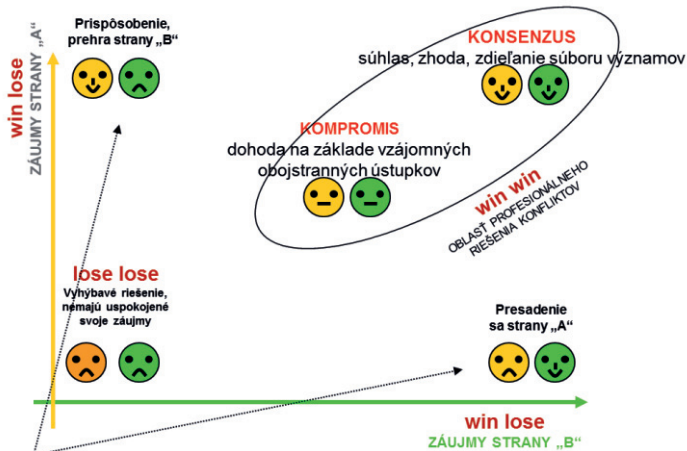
win lose
ZÁUJMY STRANY „A“

Prispôsobenie, prehra strany „B“

KONSENZUS
súhlas, zhoda, zdieľanie súboru významov

KOMPROMIS
dohoda na základe vzájomných obojstranných ústupkov

win win
OBLASŤ PROFESIONÁLNEHO RIEŠENIA KONFLIKTOV

lose lose
Vyhýbavé riešenie, nemajú uspokojené svoje záujmy

Presadenie sa strany „A“

win lose
ZÁUJMY STRANY „B“